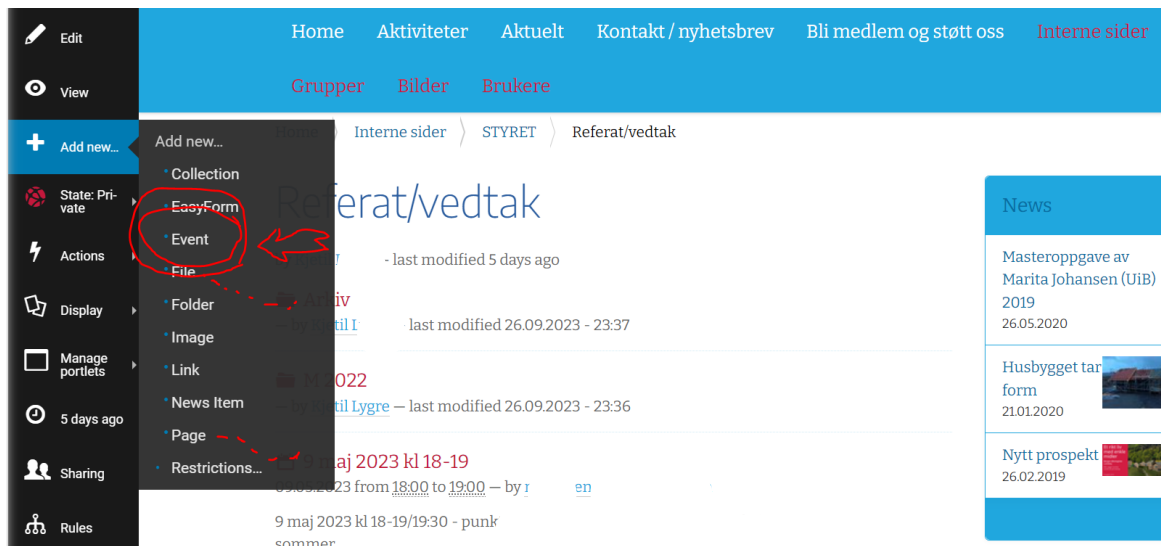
Edit
View
Add new...
State: Private
Actions
Display
Manage portlets
5 days ago
Sharing
Rules

Add new...
Collection
EasyForm
Event
File
Folder
Image
Link
News Item
Page
Restrictions...

Home Aktiviteter Aktuelt Kontakt / nyhetsbrev Bli medlem og støtt oss Interne sider
Grupper Bilder Brukere

Home Interne sider STYRET Referat/vedtak

Referat/vedtak

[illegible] - last modified 5 days ago

Arkiv
— by Kjetil L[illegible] last modified 26.09.2023 - 23:37

M 2022
— by Kjetil Lygre — last modified 26.09.2023 - 23:36

9 maj 2023 kl 18-19
09.05.2023 from 18:00 to 19:00 — by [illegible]en

9 maj 2023 kl 18-19/19:30 - punk
sommer

News
Masteroppgave av Marita Johansen (UiB) 2019
26.05.2020
Husbygget tar form
21.01.2020
Nytt prospekt
26.02.2019